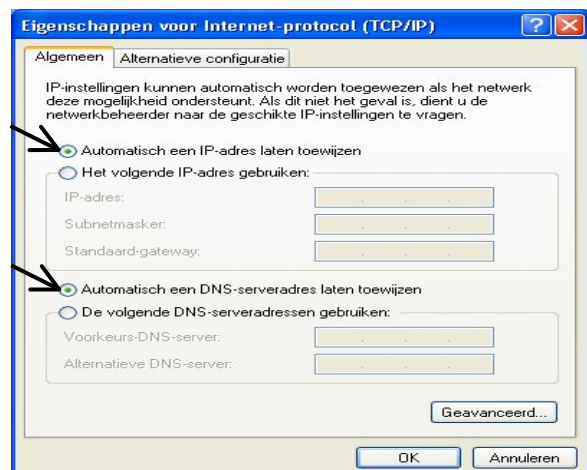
Eigenschappen voor Internet-protocol (TCP/IP)

Algemeen | Alternatieve configuratie

IP-instellingen kunnen automatisch worden toegewezen als het netwerk deze mogelijkheid ondersteunt. Als dit niet het geval is, dient u de netwerkbeheerder naar de geschikte IP-instellingen te vragen.

Automatisch een IP-adres laten toewijzen

Het volgende IP-adres gebruiken:

IP-adres:

Subnetmasker:

Standaard-gateway:

Automatisch een DNS-serveradres laten toewijzen

De volgende DNS-serveradressen gebruiken:

Voorkeurs-DNS-server:

Alternatieve DNS-server:

Geavanceerd...

OK | Annuleren